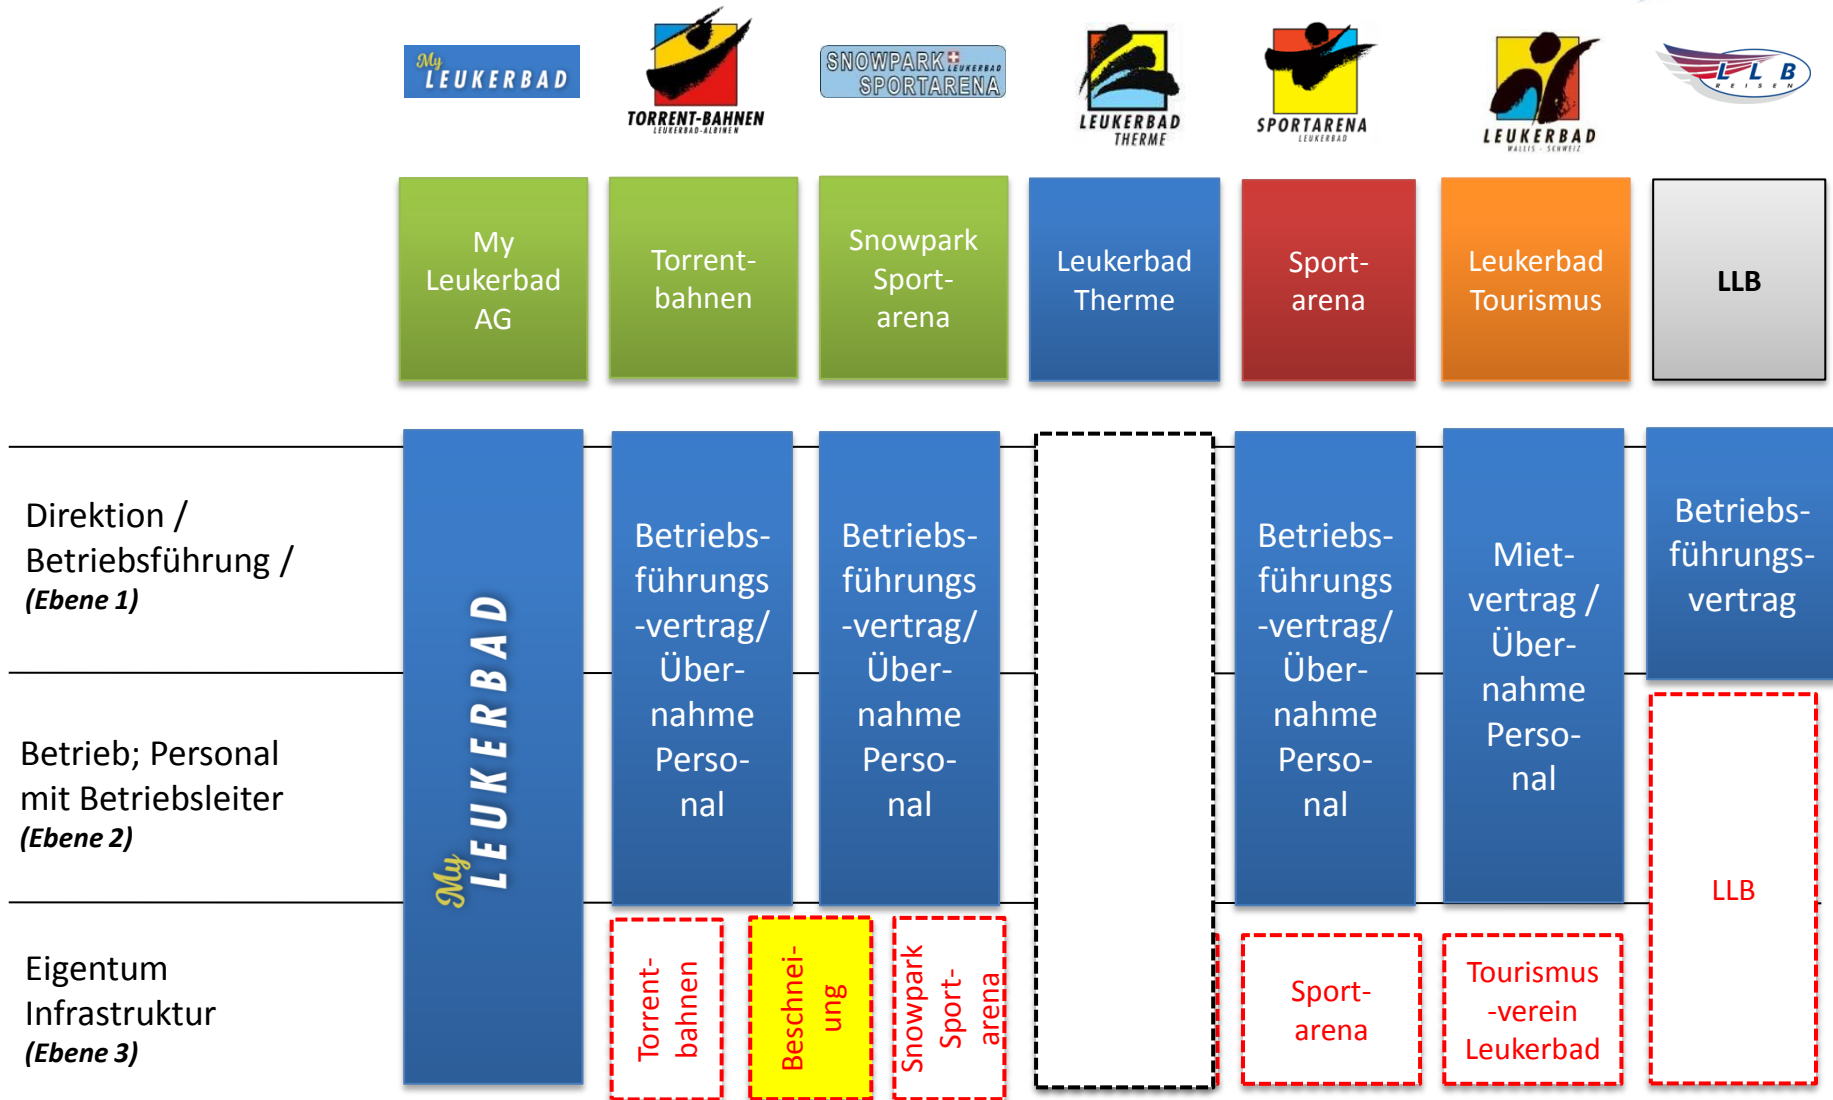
My LEUKERBAD

TORRENT-BAHNEN LEUKERBAD-ALBINEN

SNOWPARK LEUKERBAD SPORTARENA

LEUKERBAD THERME

SPORTARENA LEUKERBAD

LEUKERBAD WALLIS · SCHWEIZ

LLB REISEN

My Leukerbad AG

Torrentbahnen

Snowpark Sportarena

Leukerbad Therme

Sportarena

Leukerbad Tourismus

LLB

Direktion / Betriebsführung / *(Ebene 1)*

Betrieb; Personal mit Betriebsleiter *(Ebene 2)*

Eigentum Infrastruktur *(Ebene 3)*

My LEUKERBAD

Betriebsführungs-vertrag/ Übernahme Personal

Betriebsführungs-vertrag/ Übernahme Personal

Betriebsführungs-vertrag/ Übernahme Personal

Mietvertrag / Übernahme Personal

Betriebsführungsvertrag

Torrentbahnen

Beschneiung

Snowpark Sportarena

Sportarena

Tourismus-verein Leukerbad

LLB